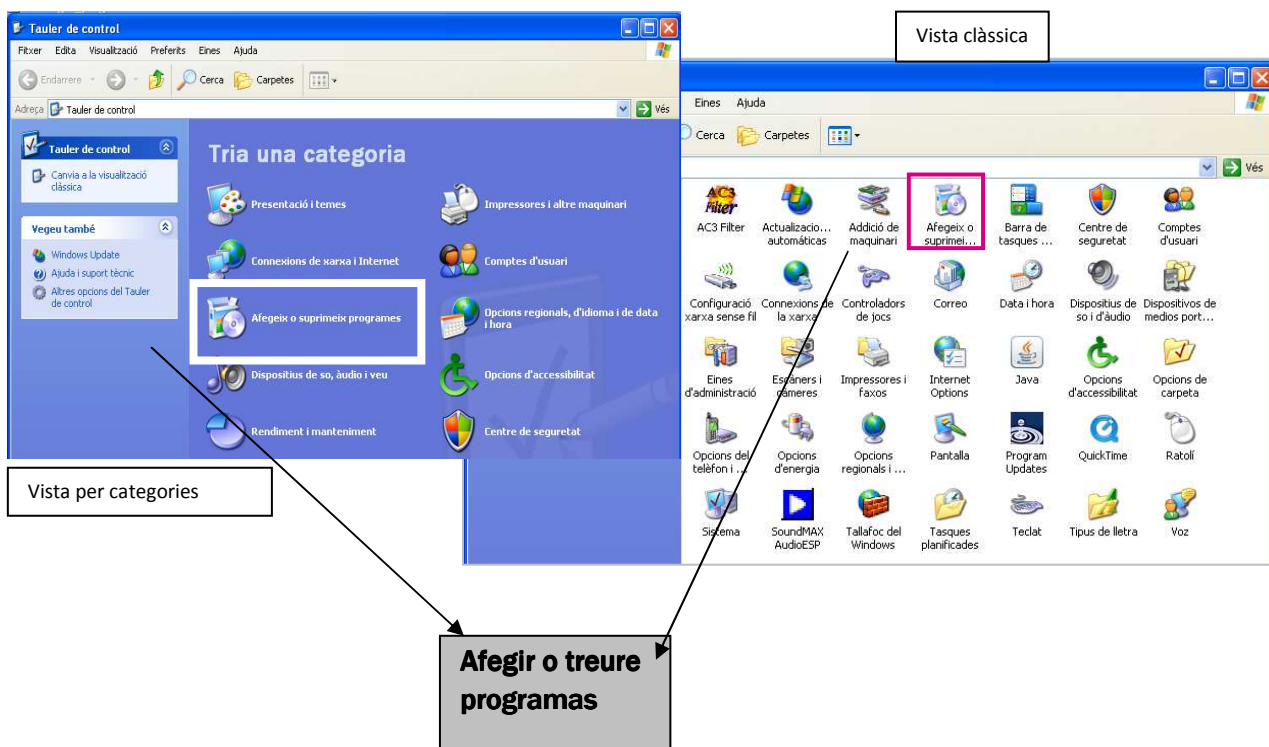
Tauler de control

Fitxer Edita Visualització Preferits Eines Ajuda

Endarrere Cerca Carpetes

Adreça Tauler de control Vés

Tauler de control

Canvia a la visualització clàssica

Vegeu també

Windows Update

Ajuda i suport tècnic

Altres opcions del Tauler de control

Tria una categoria

Presentació i temes

Impressores i altre maquinari

Connexions de xarxa i Internet

Comptes d'usuari

Afegeix o suprimeix programes

Opcions regionals, d'idioma i de data i hora

Dispositius de so, àudio i veu

Opcions d'accessibilitat

Rendiment i manteniment

Centre de seguretat

Vista per categories

Vista clàssica

Eines Ajuda

Cerca Carpetes

Vés

AC3 Filter

AC3 Filter

Actualizacio... automáticas

Addició de maquinari

Afegeix o suprimei...

Barra de tasques ...

Centre de seguretat

Comptes d'usuari

Configuració xarxa sense fil

Connexions de la xarxa

Controladors de jocs

Correo

Data i hora

Dispositius de so i d'àudio

Dispositivos de medios port...

Eines d'administració

Escàners i càmeres

Impressores i faxos

Internet Options

Java

Opcions d'accessibilitat

Opcions de carpeta

Opcions del telèfon i ...

Opcions d'energia

Opcions regionals i ...

Pantalla

Program Updates

QuickTime

Ratolí

Sistema

SoundMAX AudioESP

Tallafoc del Windows

Tasques planificades

Teclat

Tipus de lletra

Voz

Afegir o treure programas